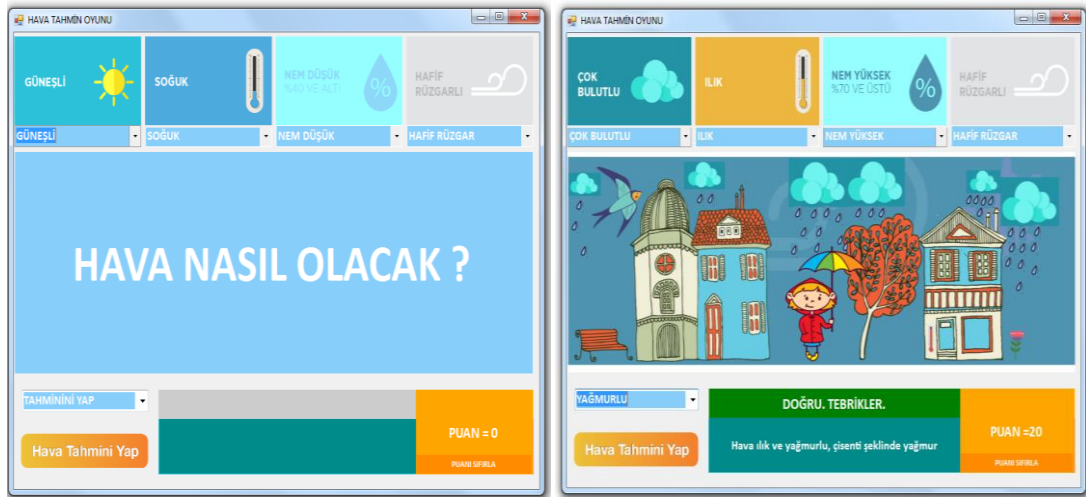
HAVA TAHMİN OYUNU

GÜNEŞLİ

SOĞUK

NEM DÜŞÜK
%40 VE ALTI

%

HAFİF RÜZGARLI

GÜNEŞLİ

SOĞUK

NEM DÜŞÜK

HAFİF RÜZGAR

HAVA NASIL OLACAK ?

TAHMİNİNİ YAP

Hava Tahmini Yap

PUAN = 0

PUANI SIFIRLA

HAVA TAHMİN OYUNU

ÇOK BULUTLU

ILIK

NEM YÜKSEK
%70 VE ÜSTÜ

%

HAFİF RÜZGARLI

ÇOK BULUTLU

ILIK

NEM YÜKSEK

HAFİF RÜZGAR

YAĞMURLU

Hava Tahmini Yap

DOĞRU. TEBRİKLER.

Hava ılık ve yağmurlu, çisenti şeklinde yağmur

PUAN =20

PUANI SIFIRLA